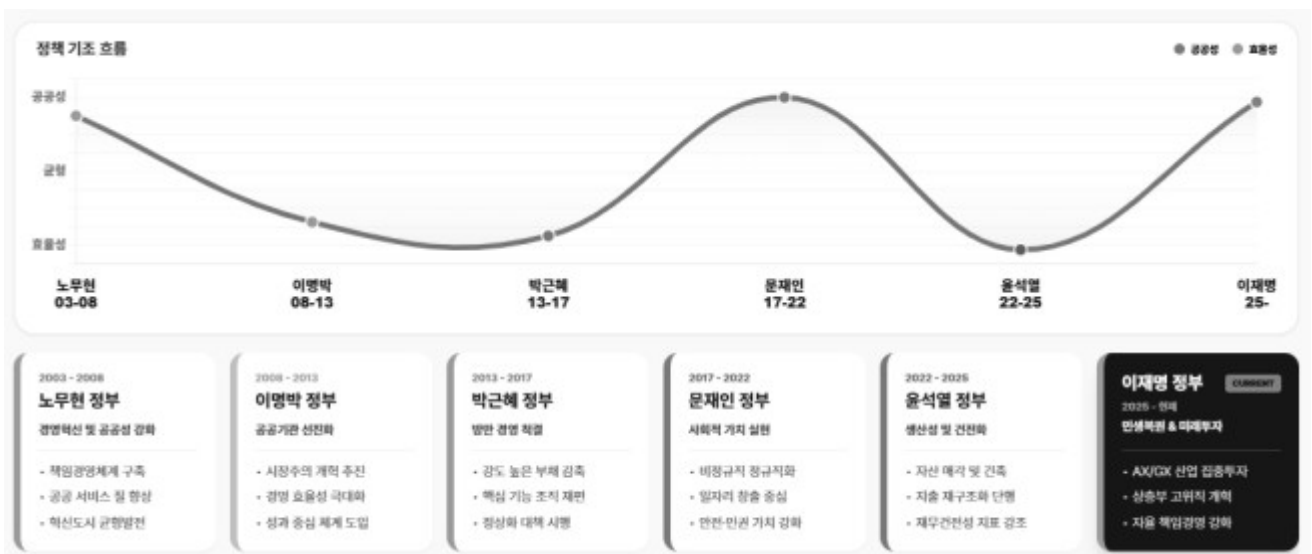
정책 기조 흐름

● 공공성 ● 효율성

공공성

균형

효율성

노무현
03-08

이명박
08-13

박근혜
13-17

문재인
17-22

윤석열
22-25

이재명
25-

2003 - 2008
노무현 정부
경영혁신 및 공공성 강화
- 책임경영체계 구축
- 공공 서비스 질 향상
- 혁신도시 균형발전

2008 - 2013
이명박 정부
공공기관 선진화
- 시장주의 개혁 추진
- 경영 효율성 극대화
- 성과 중심 체계 도입

2013 - 2017
박근혜 정부
방만 경영 척결
- 강도 높은 부채 감축
- 핵심 기능 조직 재편
- 정상화 대책 시행

2017 - 2022
문재인 정부
사회적 가치 실현
- 비정규직 정규직화
- 일자리 창출 중심
- 안전·인권 가치 강화

2022 - 2025
윤석열 정부
생산성 및 건전화
- 자산 매각 및 긴축
- 지출 재구조화 단행
- 재무건전성 지표 강조

이재명 정부 CURRENT
2025 - 현재
민생복원 & 미래투자
- AX/GX 산업 집중투자
- 상충부 고위직 개혁
- 자율 책임경영 강화